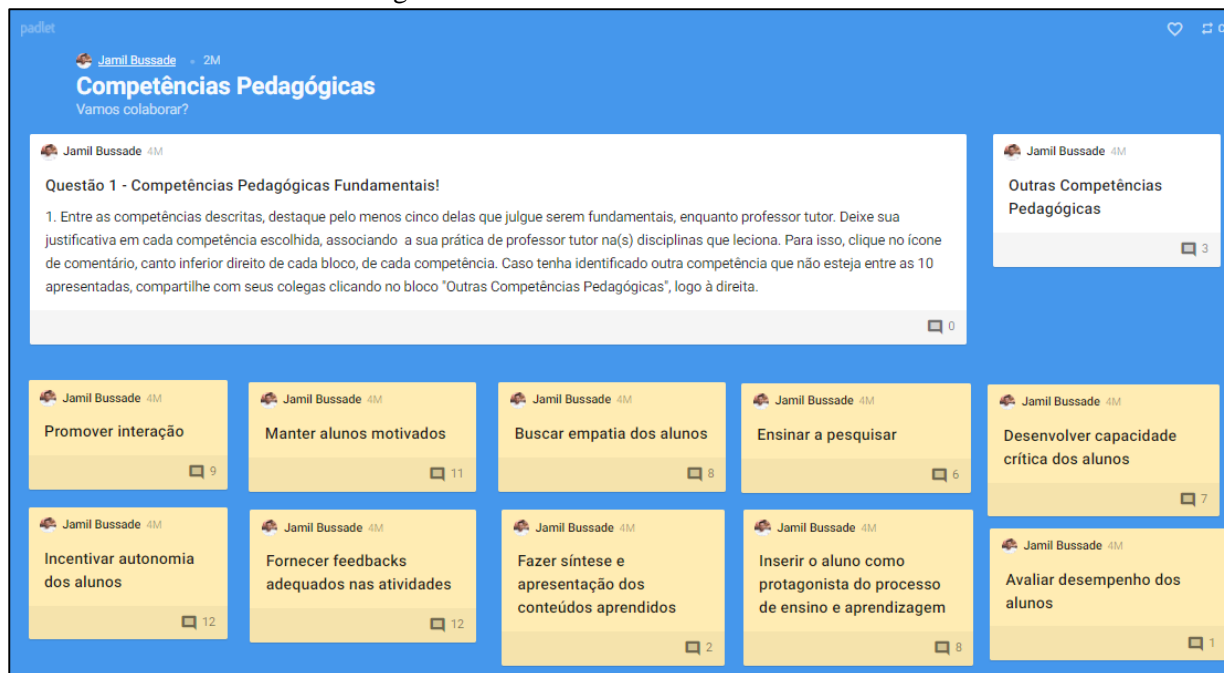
padlet

Jamil Bussade • 2M

Competências Pedagógicas

Vamos colaborar?

Jamil Bussade 4M

Questão 1 - Competências Pedagógicas Fundamentais!

1. Entre as competências descritas, destaque pelo menos cinco delas que julgue serem fundamentais, enquanto professor tutor. Deixe sua justificativa em cada competência escolhida, associando a sua prática de professor tutor na(s) disciplinas que leciona. Para isso, clique no ícone de comentário, canto inferior direito de cada bloco, de cada competência. Caso tenha identificado outra competência que não esteja entre as 10 apresentadas, compartilhe com seus colegas clicando no bloco "Outras Competências Pedagógicas", logo à direita.

0

Jamil Bussade 4M

Outras Competências Pedagógicas

3

Jamil Bussade 4M

Promover interação

9

Jamil Bussade 4M

Manter alunos motivados

11

Jamil Bussade 4M

Buscar empatia dos alunos

8

Jamil Bussade 4M

Ensinar a pesquisar

6

Jamil Bussade 4M

Desenvolver capacidade crítica dos alunos

7

Jamil Bussade 4M

Incentivar autonomia dos alunos

12

Jamil Bussade 4M

Fornecer feedbacks adequados nas atividades

12

Jamil Bussade 4M

Fazer síntese e apresentação dos conteúdos aprendidos

2

Jamil Bussade 4M

Inserir o aluno como protagonista do processo de ensino e aprendizagem

8

Jamil Bussade 4M

Avaliar desempenho dos alunos

1